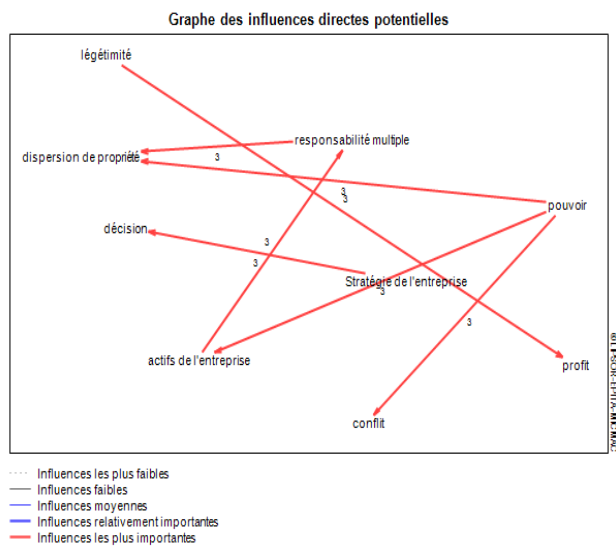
Graphe des influences directes potentielles

légétimité

responsabilité multiple

dispersion de propriété

3

3

3

pouvoir

décision

3

3

Stratégie de l'entreprise

3

3

actifs de l'entreprise

profit

conflit

©LIPSOR-EPITA-MICMAC

Influences les plus faibles
Influences faibles
Influences moyennes
Influences relativement importantes
Influences les plus importantes